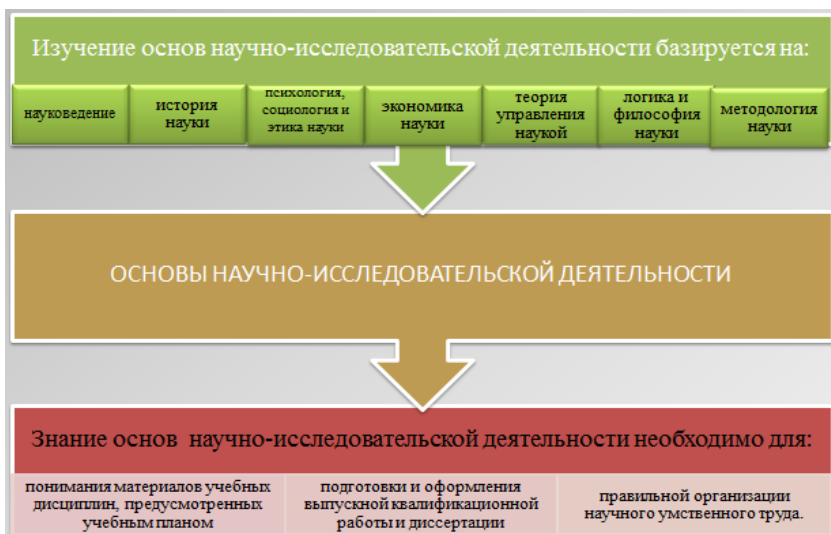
Изучение основ научно-исследовательской деятельности базируется на:

науковедение

история науки

психология, социология и этика науки

экономика науки

теория управления наукой

логика и философия науки

методология науки

ОСНОВЫ НАУЧНО-ИССЛЕДОВАТЕЛЬСКОЙ ДЕЯТЕЛЬНОСТИ

Знание основ научно-исследовательской деятельности необходимо для:

понимания материалов учебных дисциплин, предусмотренных учебным планом

подготовки и оформления выпускной квалификационной работы и диссертации

правильной организации научного умственного труда.